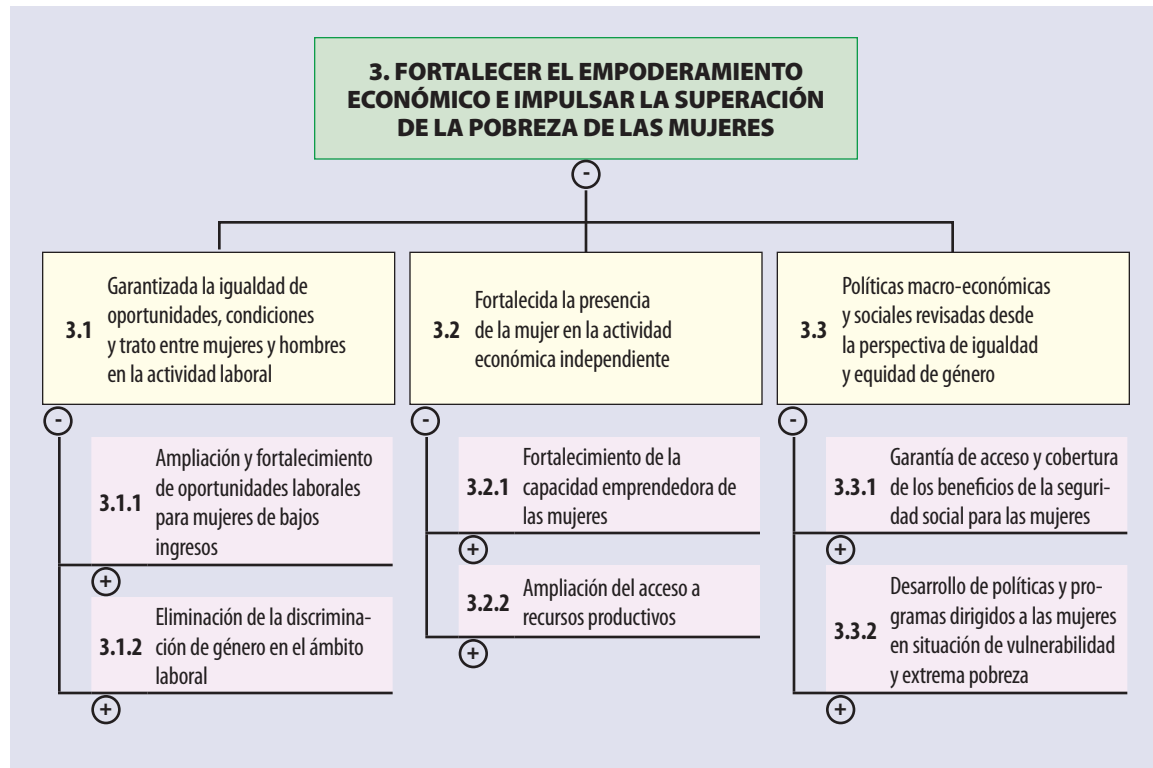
3. FORTALECER EL EMPODERAMIENTO ECONÓMICO E IMPULSAR LA SUPERACIÓN DE LA POBREZA DE LAS MUJERES

-

3.1 Garantizada la igualdad de oportunidades, condiciones y trato entre mujeres y hombres en la actividad laboral

-

3.1.1 Ampliación y fortalecimiento de oportunidades laborales para mujeres de bajos ingresos

+

3.1.2 Eliminación de la discriminación de género en el ámbito laboral

+

3.2 Fortalecida la presencia de la mujer en la actividad económica independiente

-

3.2.1 Fortalecimiento de la capacidad emprendedora de las mujeres

+

3.2.2 Ampliación del acceso a recursos productivos

+

3.3 Políticas macro-económicas y sociales revisadas desde la perspectiva de igualdad y equidad de género

-

3.3.1 Garantía de acceso y cobertura de los beneficios de la seguridad social para las mujeres

+

3.3.2 Desarrollo de políticas y programas dirigidos a las mujeres en situación de vulnerabilidad y extrema pobreza

+